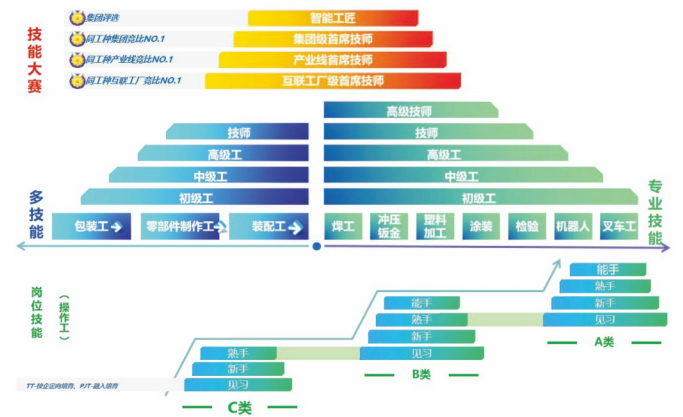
技能大赛

集团评选 智能工匠
同工种集团竞比NO.1 集团级首席技师
同工种产业线竞比NO.1 产业线首席技师
同工种互联工厂竞比NO.1 互联工厂级首席技师

多技能

技师
高级工
中级工
初级工
包装工
零部件制作工
装配工

高级技师
技师
高级工
中级工
初级工
焊工
冲压钣金
塑料加工
涂装
检验
机器人
叉车工

专业技能

岗位技能 （操作工）

TT-技企定向培养、PJT-融入培养

熟手
新手
见习
C类

能手
熟手
新手
见习
B类

能手
熟手
新手
见习
A类